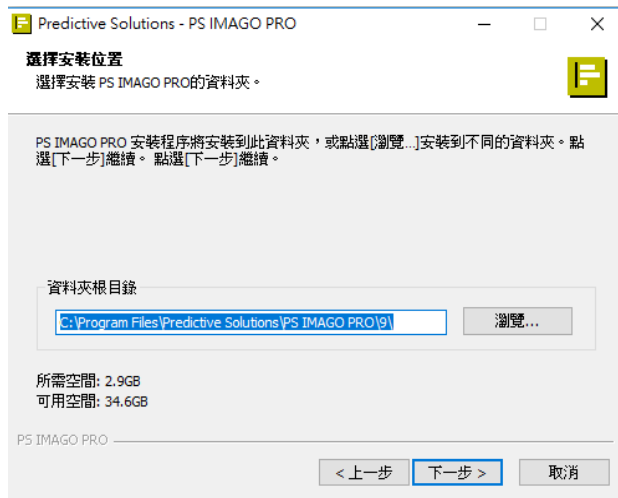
Predictive Solutions - PS IMAGO PRO

選擇安裝位置
選擇安裝 PS IMAGO PRO的資料夾。

PS IMAGO PRO 安裝程序將安裝到此資料夾，或點選[瀏覽...]安裝到不同的資料夾。點選[下一步]繼續。 點選[下一步]繼續。

資料夾根目錄

C:\Program Files\Predictive Solutions\PS IMAGO PRO\9\

瀏覽...

所需空間: 2.9GB
可用空間: 34.6GB

PS IMAGO PRO

< 上一步

下一步 >

取消